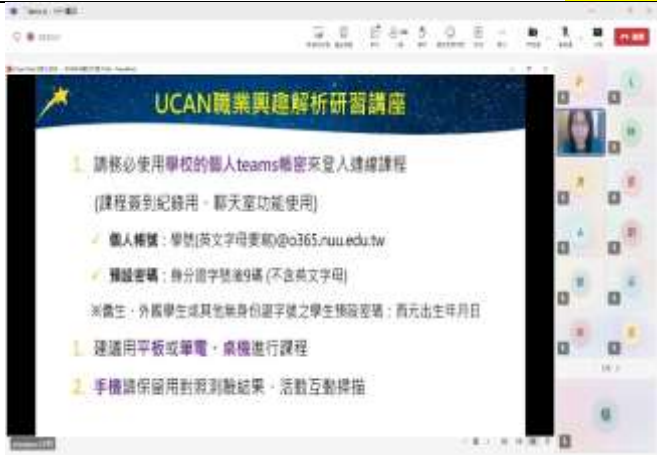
UCAN職業興趣解析研習講座

1. 請務必使用學校的個人teams帳密來登入線上課程

(課程簽到紀錄用、聊天室功能使用)

✓ 個人帳號：學號(英文字母要小寫)@o365.nuu.edu.tw

✓ 預設密碼：身分證字號後9碼 (不含英文字母)

※僑生、外國學生或其他無身分證字號之學生預設密碼：西元出生年月日

1. 建議用平板或筆電、桌機進行課程

2. 手機請保留用於簽到驗結果、活動互動掃描

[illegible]